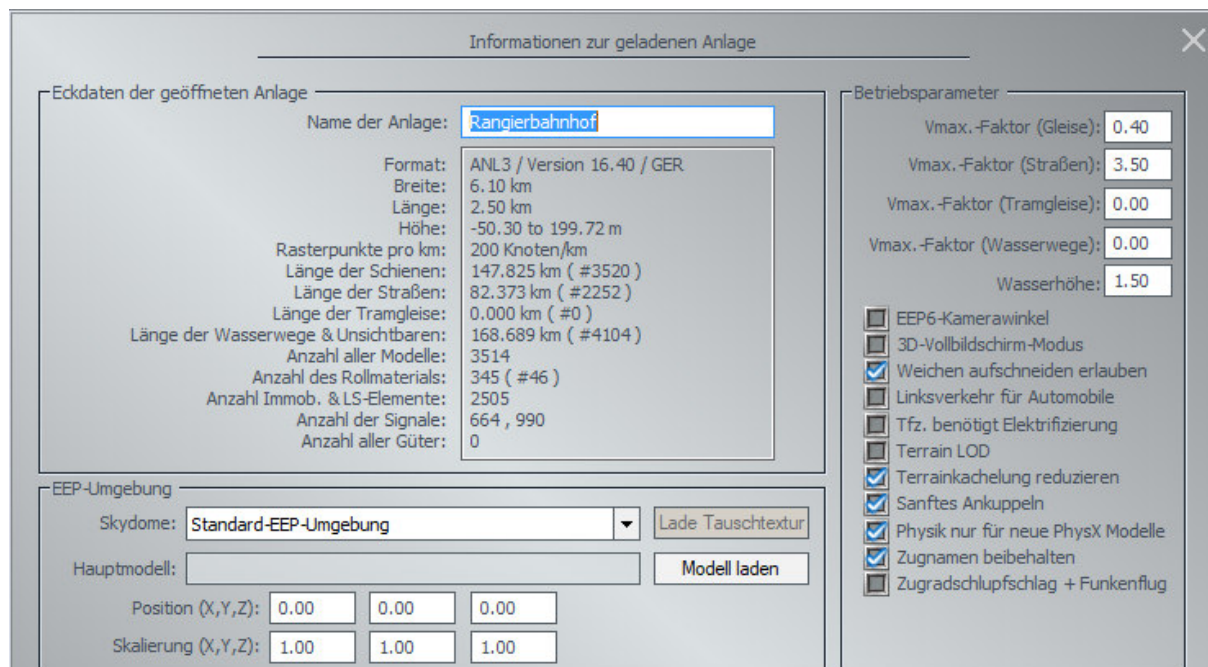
Informationen zur geladenen Anlage

Eckdaten der geöffneten Anlage

Name der Anlage: Rangierbahnhof

Format: ANL3 / Version 16.40 / GER
Breite: 6.10 km
Länge: 2.50 km
Höhe: -50.30 to 199.72 m
Rasterpunkte pro km: 200 Knoten/km
Länge der Schienen: 147.825 km ( #3520 )
Länge der Straßen: 82.373 km ( #2252 )
Länge der Tramgleise: 0.000 km ( #0 )
Länge der Wasserwege & Unsichtbaren: 168.689 km ( #4104 )
Anzahl aller Modelle: 3514
Anzahl des Rollmaterials: 345 ( #46 )
Anzahl Immob. & LS-Elemente: 2505
Anzahl der Signale: 664 , 990
Anzahl aller Güter: 0

EEP-Umgebung

Skydome: Standard-EEP-Umgebung
Lade Tauschtextur
Hauptmodell:
Modell laden
Position (X,Y,Z): 0.00 0.00 0.00
Skalierung (X,Y,Z): 1.00 1.00 1.00

Betriebsparameter

Vmax.-Faktor (Gleise): 0.40
Vmax.-Faktor (Straßen): 3.50
Vmax.-Faktor (Tramgleise): 0.00
Vmax.-Faktor (Wasserwege): 0.00
Wasserhöhe: 1.50

EEP6-Kamerawinkel
3D-Vollbildschirm-Modus
Weichen aufschneiden erlauben
Linksverkehr für Automobile
Tfz. benötigt Elektrifizierung
Terrain LOD
Terrainkachelung reduzieren
Sanftes Ankuppeln
Physik nur für neue PhysX Modelle
Zugnamen beibehalten
Zugradschlupfschlag + Funkenflug